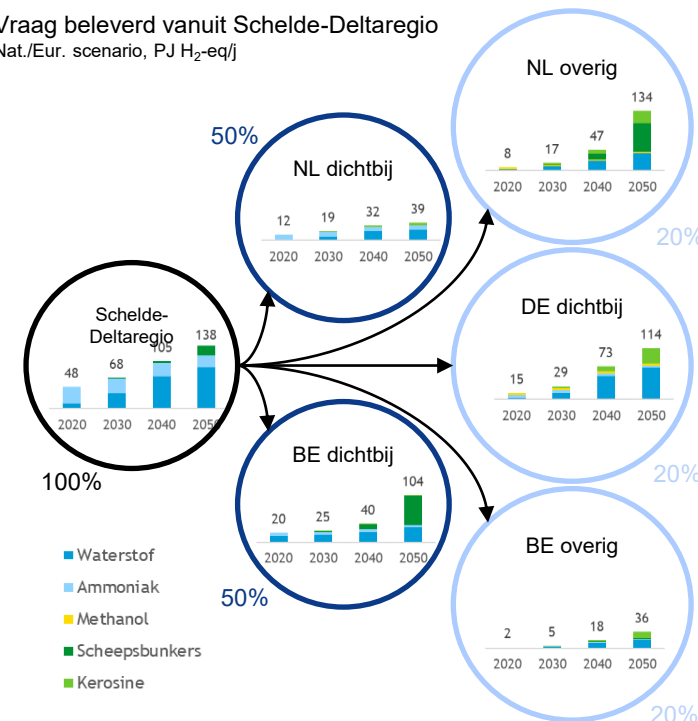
Vraag beleverd vanuit Schelde-Deltaregio
Nat./Eur. scenario, PJ $H_2$-eq/j

Schelde-Deltaregio
48 68 105 138
2020 2030 2040 2050
100%

50%
NL dichtbij
12 19 32 39
2020 2030 2040 2050

BE dichtbij
20 25 40 104
2020 2030 2040 2050
50%

NL overig
8 17 47 134
2020 2030 2040 2050
20%

DE dichtbij
15 29 73 114
2020 2030 2040 2050
20%

BE overig
2 5 18 36
2020 2030 2040 2050
20%

Waterstof
Ammoniak
Methanol
Scheepsbunkers
Kerosine